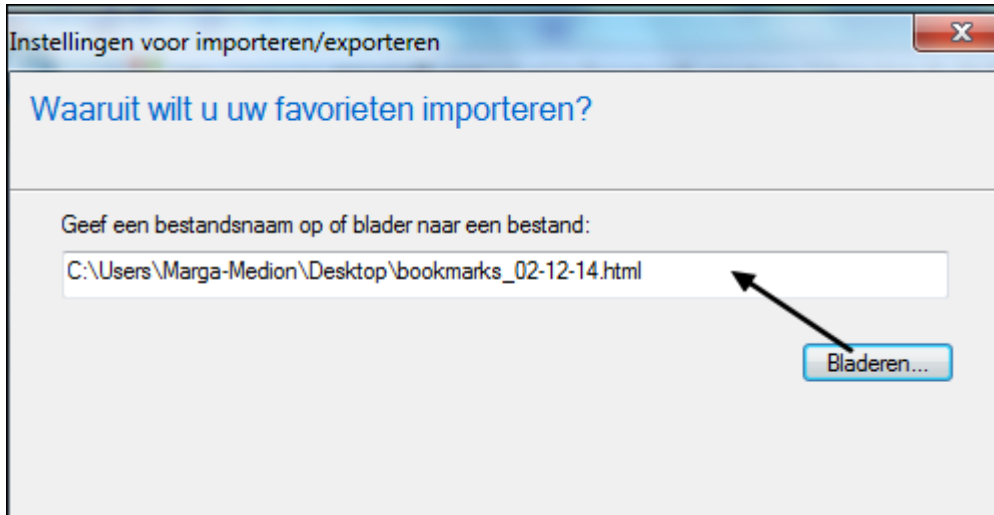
Instellingen voor importeren/exporteren

X

Waaruit wilt u uw favorieten importeren?

Geef een bestandsnaam op of blader naar een bestand:

C:\Users\Marga-Medion\Desktop\bookmarks_02-12-14.html

Bladeren...